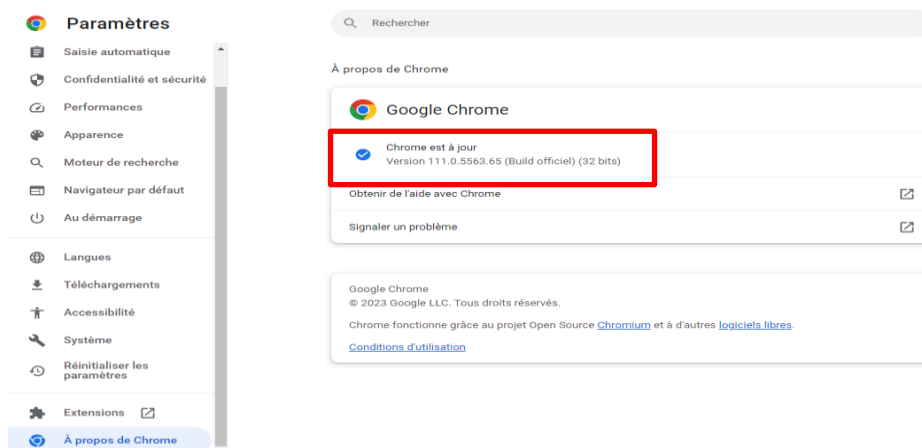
Paramètres

Saisie automatique
Confidentialité et sécurité
Performances
Apparence
Moteur de recherche
Navigateur par défaut
Au démarrage

Langues
Téléchargements
Accessibilité
Système
Réinitialiser les paramètres

Extensions
À propos de Chrome

Rechercher

À propos de Chrome

Google Chrome

Chrome est à jour
Version 111.0.5563.65 (Build officiel) (32 bits)

Obtenir de l'aide avec Chrome

Signaler un problème

Google Chrome
© 2023 Google LLC. Tous droits réservés.

Chrome fonctionne grâce au projet Open Source Chromium et à d'autres logiciels libres.

Conditions d'utilisation